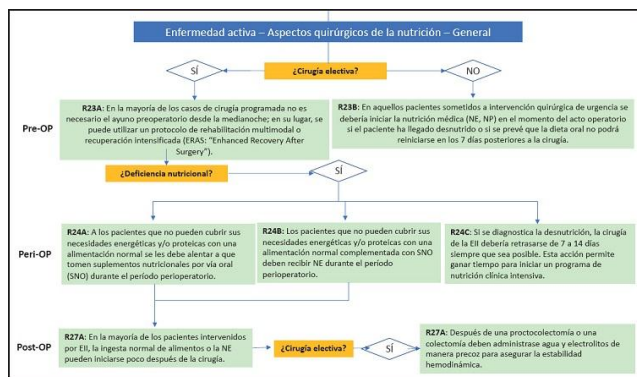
Enfermedad activa – Aspectos quirúrgicos de la nutrición – General

SÍ

¿Cirugía electiva?

NO

Pre-OP

R23A: En la mayoría de los casos de cirugía programada no es necesario el ayuno preoperatorio desde la medianoche; en su lugar, se puede utilizar un protocolo de rehabilitación multimodal o recuperación intensificada (ERAS: "Enhanced Recovery After Surgery").

R23B: En aquellos pacientes sometidos a intervención quirúrgica de urgencia se debería iniciar la nutrición médica (NE, NP) en el momento del acto operatorio si el paciente ha llegado desnutrido o si se prevé que la dieta oral no podrá reiniciarse en los 7 días posteriores a la cirugía.

¿Deficiencia nutricional?

SÍ

Peri-OP

R24A: A los pacientes que no pueden cubrir sus necesidades energéticas y/o proteicas con una alimentación normal se les debe alentar a que tomen suplementos nutricionales por vía oral (SNO) durante el período perioperatorio.

R24B: Los pacientes que no pueden cubrir sus necesidades energéticas y/o proteicas con una alimentación normal complementada con SNO deben recibir NE durante el período perioperatorio.

R24C: Si se diagnostica la desnutrición, la cirugía de la EII debería retrasarse de 7 a 14 días siempre que sea posible. Esta acción permite ganar tiempo para iniciar un programa de nutrición clínica intensiva.

Post-OP

R27A: En la mayoría de los pacientes intervenidos por EII, la ingesta normal de alimentos o la NE pueden iniciarse poco después de la cirugía.

¿Cirugía electiva?

SÍ

R27A: Después de una proctocolectomía o una colectomía deben administrase agua y electrolitos de manera precoz para asegurar la estabilidad hemodinámica.